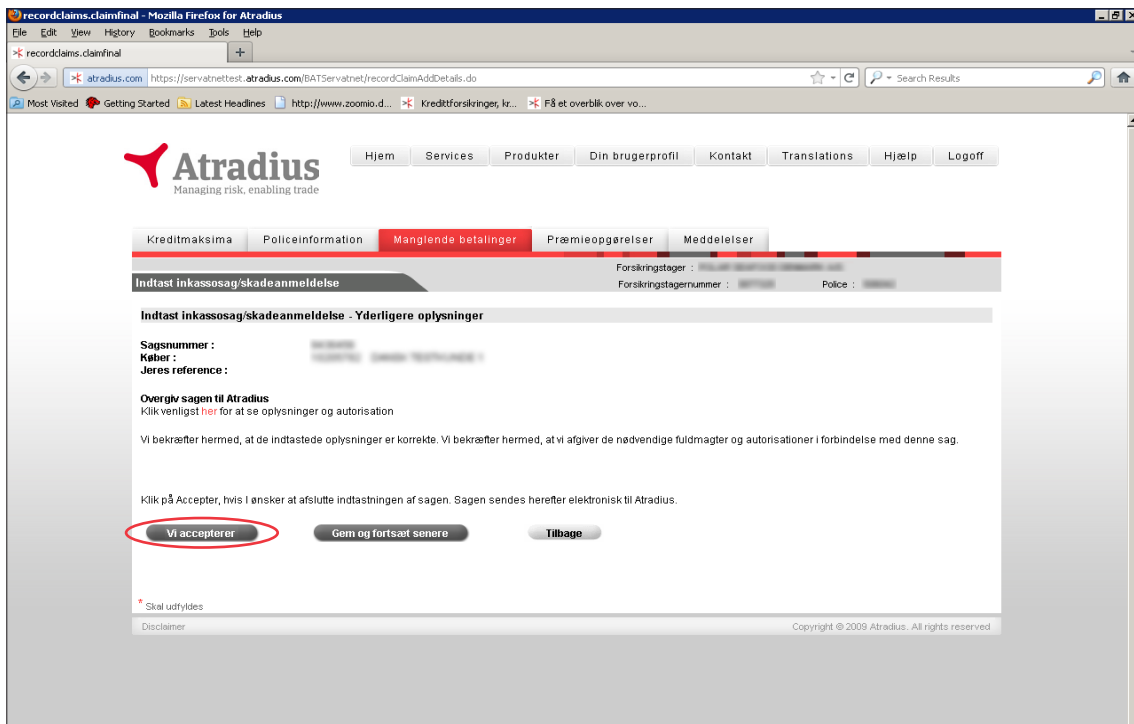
recordclaims.claimfinal - Mozilla Firefox for Atradius

File Edit View History Bookmarks Tools Help

recordclaims.claimfinal +

atradius.com https://servatnettest.atradius.com/BATServatnet/recordClaimAddDetails.do

Search Results

Most Visited Getting Started Latest Headlines http://www.zoomio.d... Kredittforsikringer, kr... Få et overblik over vo...

Atradius
Managing risk, enabling trade

Hjem Services Produkter Din brugerprofil Kontakt Translations Hjælp Logoff

Kreditmaksima Policeinformation Manglende betalinger Præmieopgørelser Meddelelser

Indtast inkassosag/skadeanmeldelse

Forsikringstager : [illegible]
Forsikringstagernummer : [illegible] Police : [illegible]

Indtast inkassosag/skadeanmeldelse - Yderligere oplysninger

Sagsnummer : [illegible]
Køber : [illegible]
Jeres reference :

Overgiv sagen til Atradius
Klik venligst her for at se oplysninger og autorisation

Vi bekræfter hermed, at de indtastede oplysninger er korrekte. Vi bekræfter hermed, at vi afgiver de nødvendige fuldmagter og autorisationer i forbindelse med denne sag.

Klik på Accepter, hvis I ønsker at afslutte indtastningen af sagen. Sagen sendes herefter elektronisk til Atradius.

Vi accepterer Gem og fortsæt senere Tilbage

* Skal udfyldes

Disclaimer

Copyright © 2009 Atradius. All rights reserved